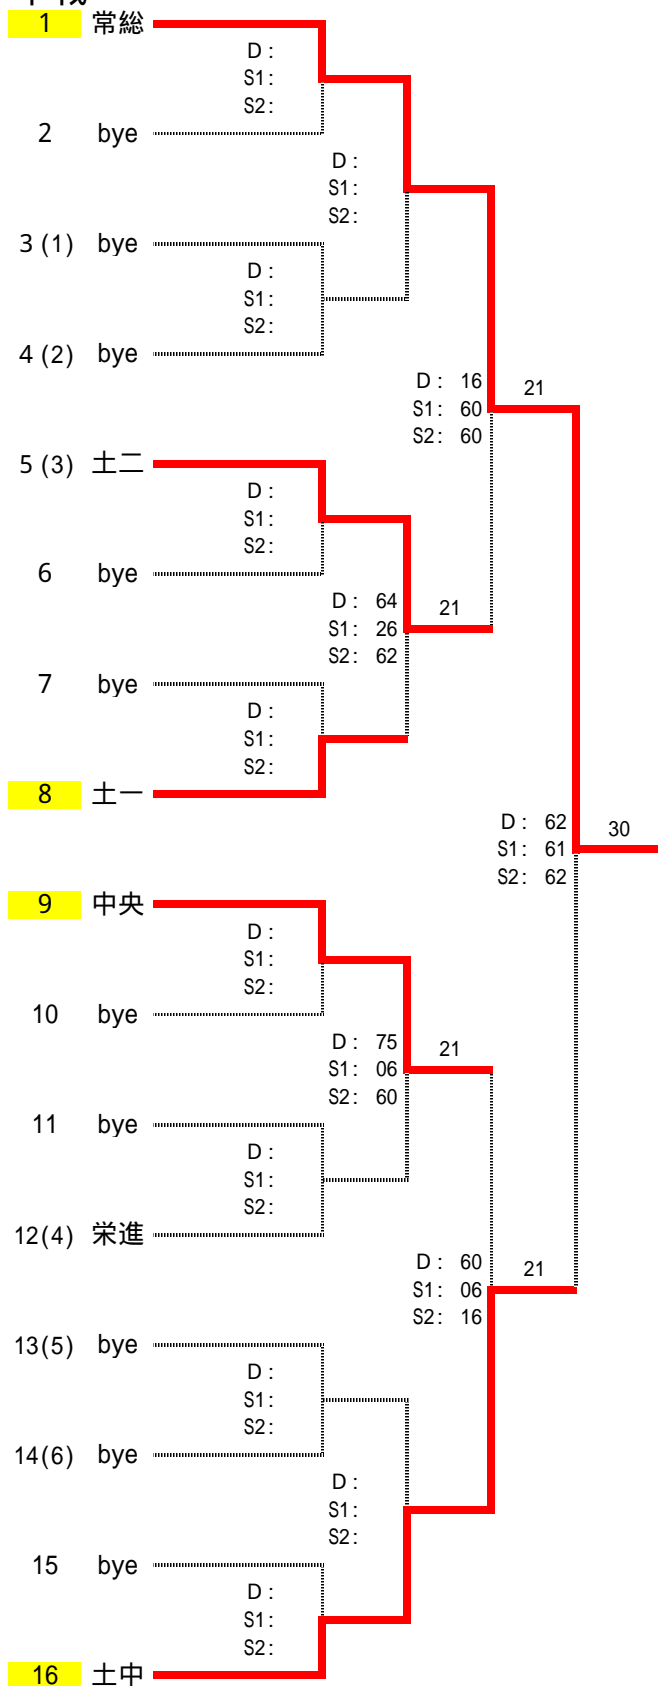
1 常総
D :
S1 :
S2 :
2 bye
D :
S1 :
S2 :
3 (1) bye
D :
S1 :
S2 :
4 (2) bye
D : 16
S1 : 60
S2 : 60
21
5 (3) 土二
D :
S1 :
S2 :
6 bye
D : 64
S1 : 26
S2 : 62
21
7 bye
D :
S1 :
S2 :
8 土一
D : 62
S1 : 61
S2 : 62
30
9 中央
D :
S1 :
S2 :
10 bye
D : 75
S1 : 06
S2 : 60
21
11 bye
D :
S1 :
S2 :
12(4) 栄進
D : 60
S1 : 06
S2 : 16
21
13(5) bye
D :
S1 :
S2 :
14(6) bye
D :
S1 :
S2 :
15 bye
D :
S1 :
S2 :
16 土中